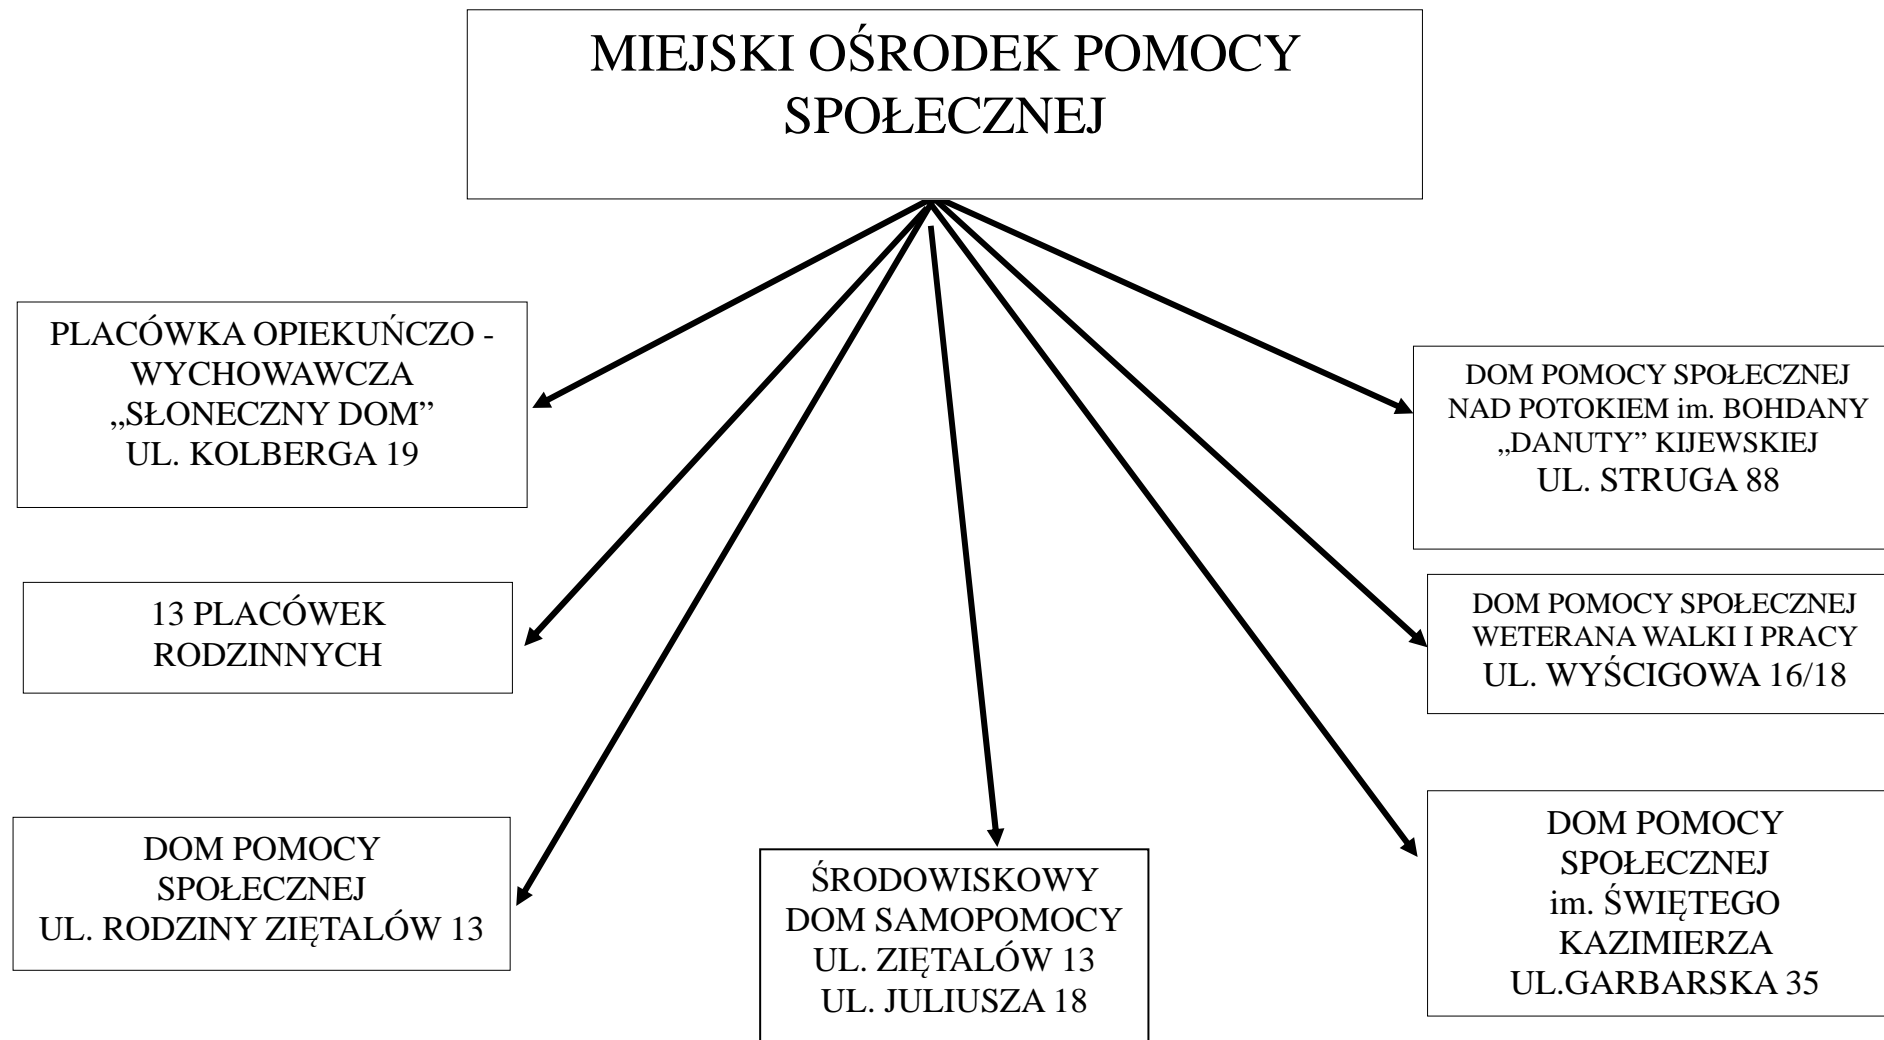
MIEJSKI OŚRODEK POMOCY SPOŁECZNEJ

PLACÓWKA OPIEKUŃCZO - WYCHOWAWCZA „SŁONECZNY DOM" UL. KOLBERGA 19

13 PLACÓWEK RODZINNYCH

DOM POMOCY SPOŁECZNEJ UL. RODZINY ZIĘTALÓW 13

ŚRODOWISKOWY DOM SAMOPOMOCY UL. ZIĘTALÓW 13 UL. JULIUSZA 18

DOM POMOCY SPOŁECZNEJ NAD POTOKIEM im. BOHDANY „DANUTY" KIJEWSKIEJ UL. STRUGA 88

DOM POMOCY SPOŁECZNEJ WETERANA WALKI I PRACY UL. WYŚCIGOWA 16/18

DOM POMOCY SPOŁECZNEJ im. ŚWIĘTEGO KAZIMIERZA UL.GARBARSKA 35